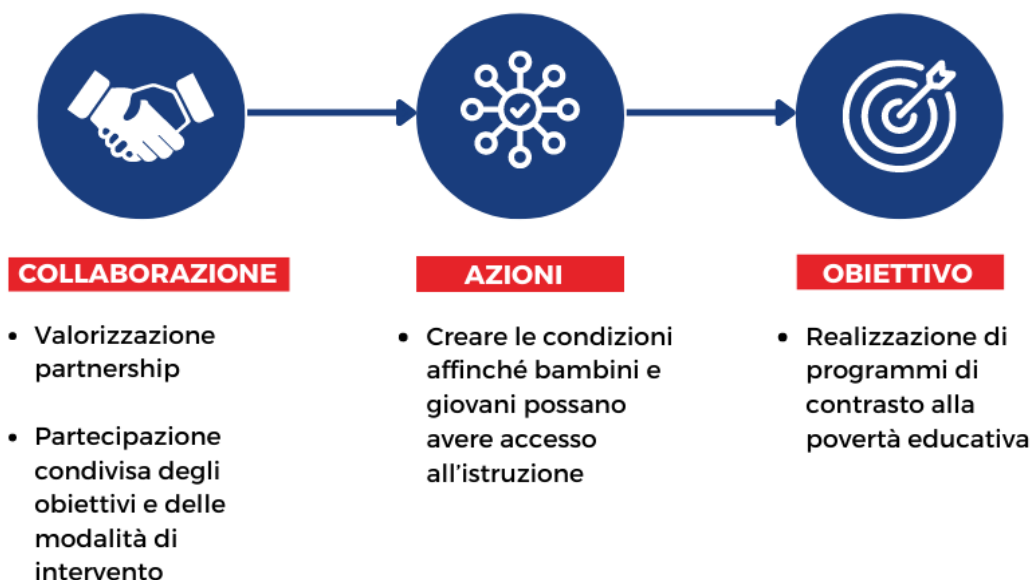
COLLABORAZIONE

- Valorizzazione partnership

- Partecipazione condivisa degli obiettivi e delle modalità di intervento

AZIONI

- Creare le condizioni affinché bambini e giovani possano avere accesso all'istruzione

OBIETTIVO

- Realizzazione di programmi di contrasto alla povertà educativa